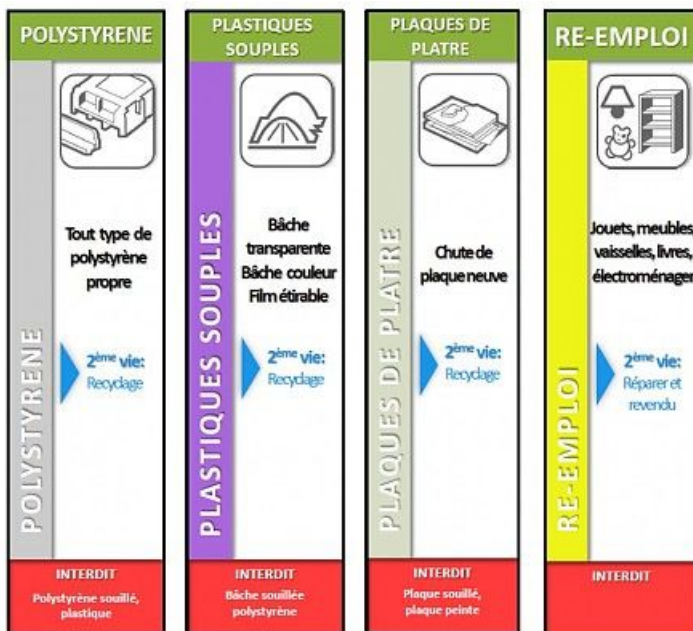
POLYSTYRENE

Tout type de polystyrène propre

POLYSTYRENE

2ème vie:
Recyclage

INTERDIT
Polystyrène souillé, plastique

PLASTIQUES SOUPLES

Bâche transparente
Bâche couleur
Film étirable

PLASTIQUES SOUPLES

2ème vie:
Recyclage

INTERDIT
Bâche souillée polystyrène

PLAQUES DE PLATRE

Chute de plaque neuve

PLAQUES DE PLATRE

2ème vie:
Recyclage

INTERDIT
Plaque souillé, plaque peinte

RE-EMPLOI

Jouets, meubles, vaisselles, livres, électroménager

RE-EMPLOI

2ème vie:
Réparer et revendu

INTERDIT